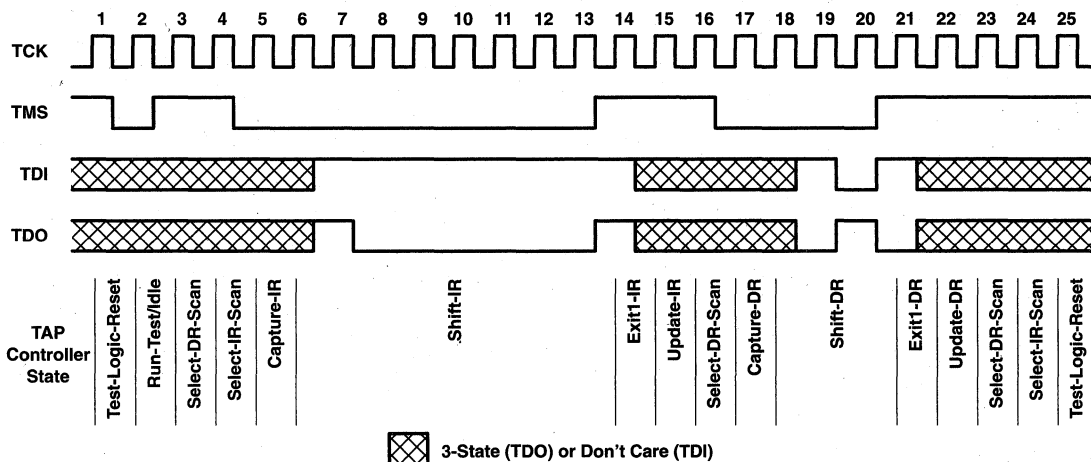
1 2 3 4 5 6 7 8 9 10 11 12 13 14 15 16 17 18 19 20 21 22 23 24 25

TCK

TMS

TDI

TDO

TAP Controller State

Test-Logic-Reset
Run-Test/Idle
Select-DR-Scan
Select-IR-Scan
Capture-IR
Shift-IR
Exit1-IR
Update-IR
Select-DR-Scan
Capture-DR
Shift-DR
Exit1-DR
Update-DR
Select-DR-Scan
Select-IR-Scan
Test-Logic-Reset

3-State (TDO) or Don't Care (TDI)